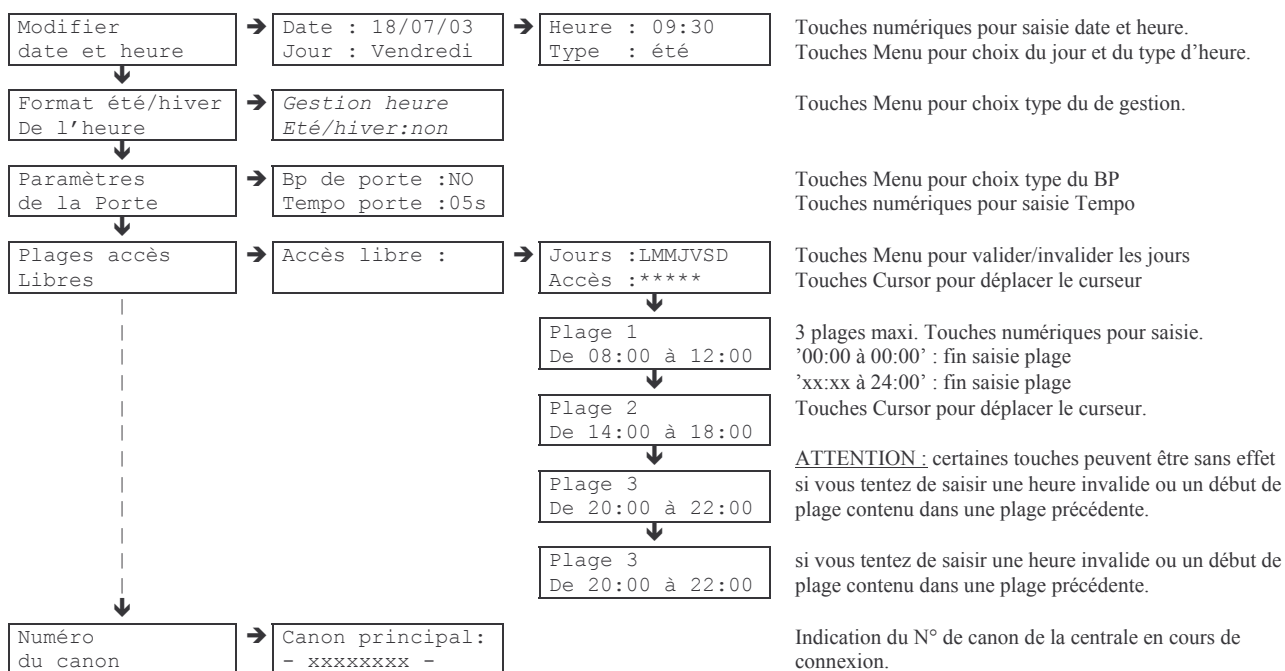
Modifier date et heure

Date : 18/07/03
Jour : Vendredi

Heure : 09:30
Type : été

Touches numériques pour saisie date et heure.
Touches Menu pour choix du jour et du type d'heure.

Format été/hiver De l'heure

Gestion heure
Eté/hiver:non

Touches Menu pour choix type du de gestion.

Paramètres de la Porte

Bp de porte :NO
Tempo porte :05s

Touches Menu pour choix type du BP
Touches numériques pour saisie Tempo

Plages accès Libres

Accès libre :

Jours :LMMJVSD
Accès :*****

Touches Menu pour valider/invalider les jours
Touches Cursor pour déplacer le curseur

Plage 1
De 08:00 à 12:00

3 plages maxi. Touches numériques pour saisie.
'00:00 à 00:00' : fin saisie plage
'xx:xx à 24:00' : fin saisie plage
Touches Cursor pour déplacer le curseur.

Plage 2
De 14:00 à 18:00

ATTENTION : certaines touches peuvent être sans effet si vous tentez de saisir une heure invalide ou un début de plage contenu dans une plage précédente.

Plage 3
De 20:00 à 22:00

Plage 3
De 20:00 à 22:00

si vous tentez de saisir une heure invalide ou un début de plage contenu dans une plage précédente.

Numéro du canon

Canon principal:
- xxxxxxxx -

Indication du N° de canon de la centrale en cours de connexion.